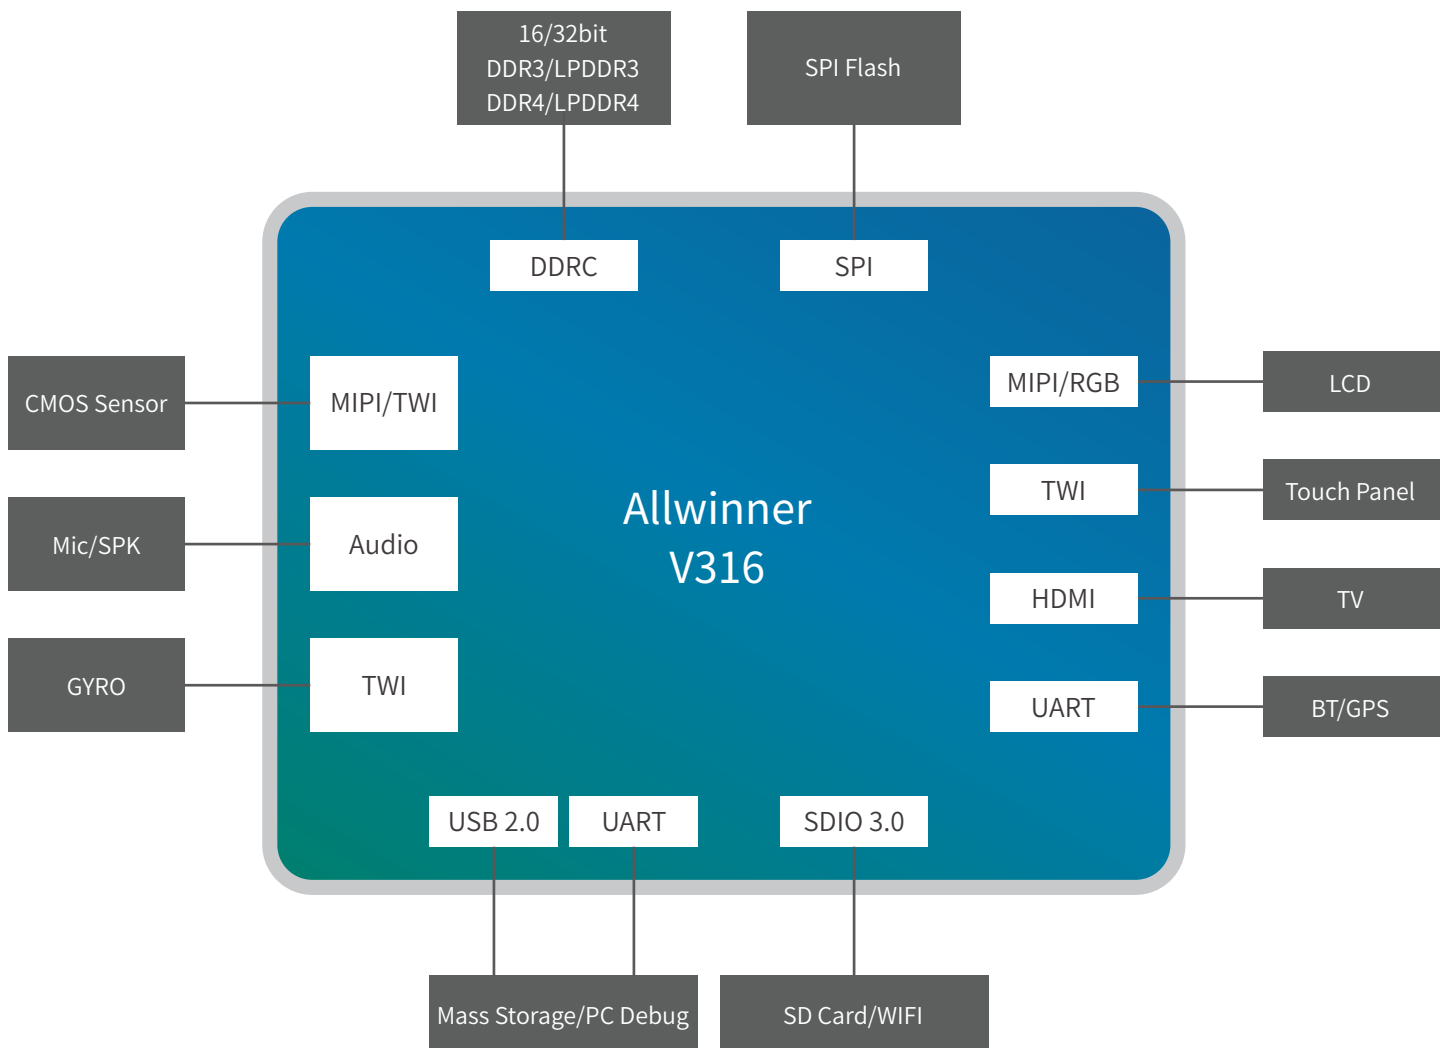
16/32bit
DDR3/LPDDR3
DDR4/LPDDR4

SPI Flash

DDRC

SPI

CMOS Sensor

MIPI/TWI

MIPI/RGB

LCD

TWI

Touch Panel

Allwinner
V316

Mic/SPK

Audio

HDMI

TV

GYRO

TWI

UART

BT/GPS

USB 2.0

UART

SDIO 3.0

Mass Storage/PC Debug

SD Card/WIFI